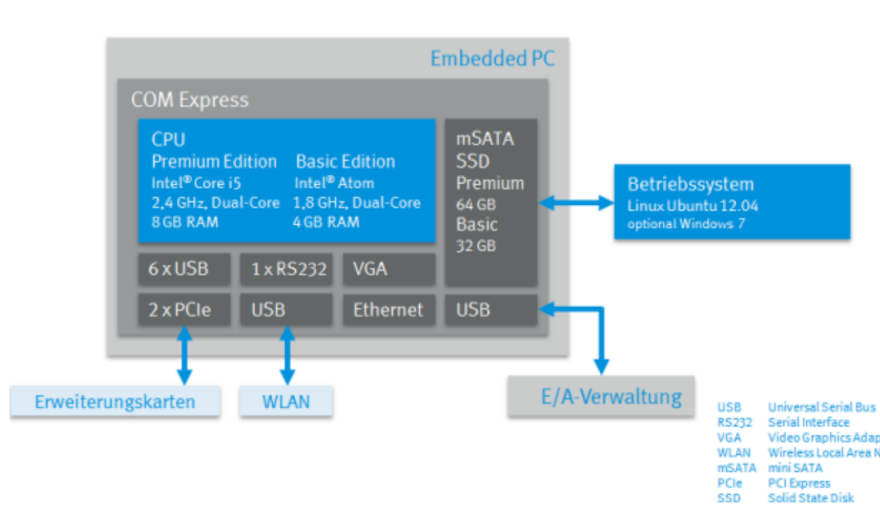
Embedded PC

COM Express

CPU
Premium Edition
Intel® Core i5
2,4 GHz, Dual-Core
8 GB RAM

Basic Edition
Intel® Atom
1,8 GHz, Dual-Core
4 GB RAM

mSATA
SSD
Premium
64 GB
Basic
32 GB

Betriebssystem
Linux Ubuntu 12.04
optional Windows 7

6 x USB
1 x RS232
VGA
2 x PCIe
USB
Ethernet
USB

Erweiterungskarten
WLAN
E/A-Verwaltung

| | |
|---|---|
| USB | Universal Serial Bus |
| RS232 | Serial Interface |
| VGA | Video Graphics Adap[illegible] |
| WLAN | Wireless Local Area N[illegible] |
| mSATA | mini SATA |
| PCIe | PCI Express |
| SSD | Solid State Disk |